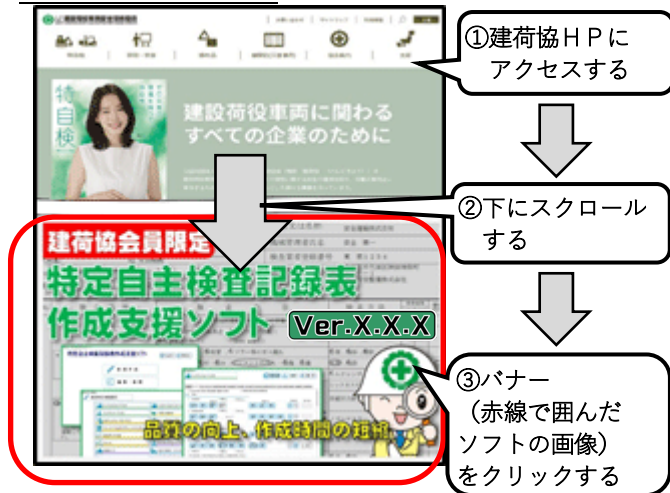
①建荷協ＨＰにアクセスする

特自検

建設荷役車両に関わるすべての企業のために

②下にスクロールする

建荷協会員限定

特定自主検査記録表作成支援ソフト

Ver.X.X.X

品質の向上、作成時間の短縮。

③バナー（赤線で囲んだソフトの画像）をクリックする